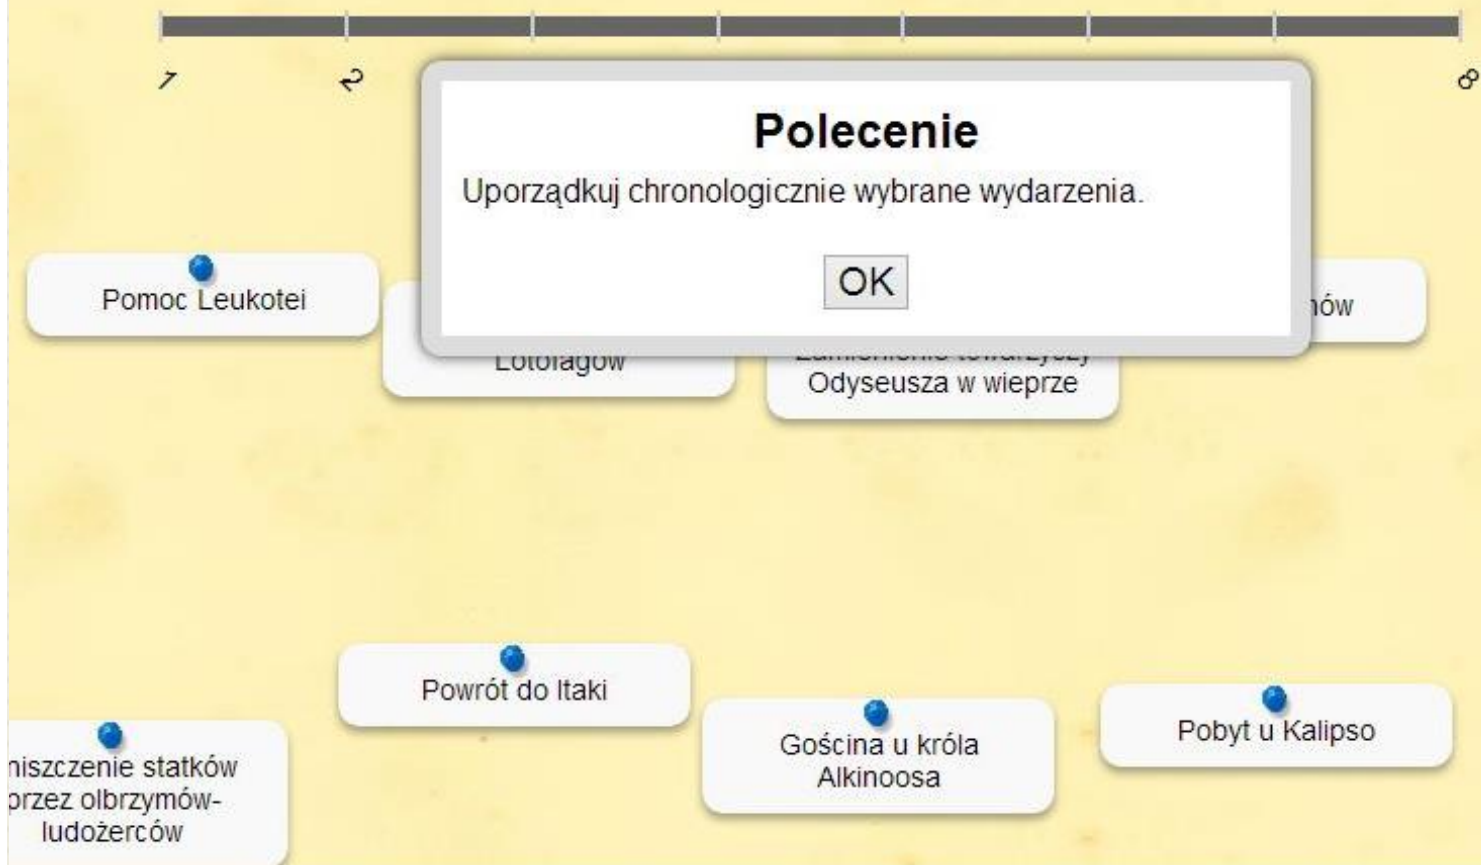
1 2 8

Polecenie

Uporządkuj chronologicznie wybrane wydarzenia.

OK

Pomoc Leukotei

Lotofagów

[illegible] Odyseusza w wieprze

ów

Powrót do Itaki

niszczenie statków przez olbrzymów-ludożerców

Gościna u króla Alkinoosa

Pobyt u Kalipso